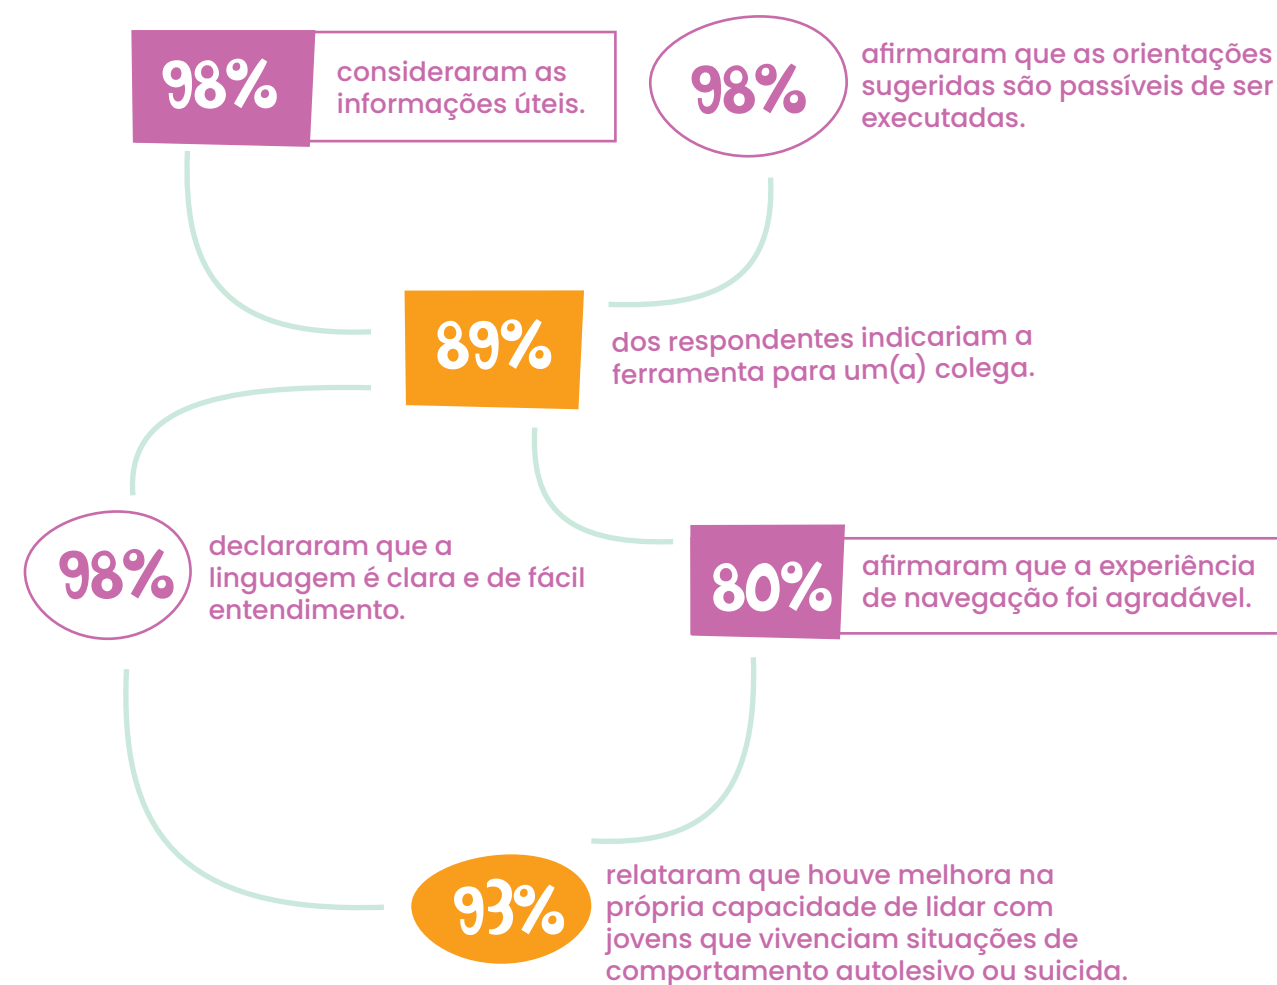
98%
consideraram as informações úteis.

98%
afirmaram que as orientações sugeridas são passíveis de ser executadas.

89%
dos respondentes indicariam a ferramenta para um(a) colega.

98%
declararam que a linguagem é clara e de fácil entendimento.

80%
afirmaram que a experiência de navegação foi agradável.

93%
relataram que houve melhora na própria capacidade de lidar com jovens que vivenciam situações de comportamento autolesivo ou suicida.